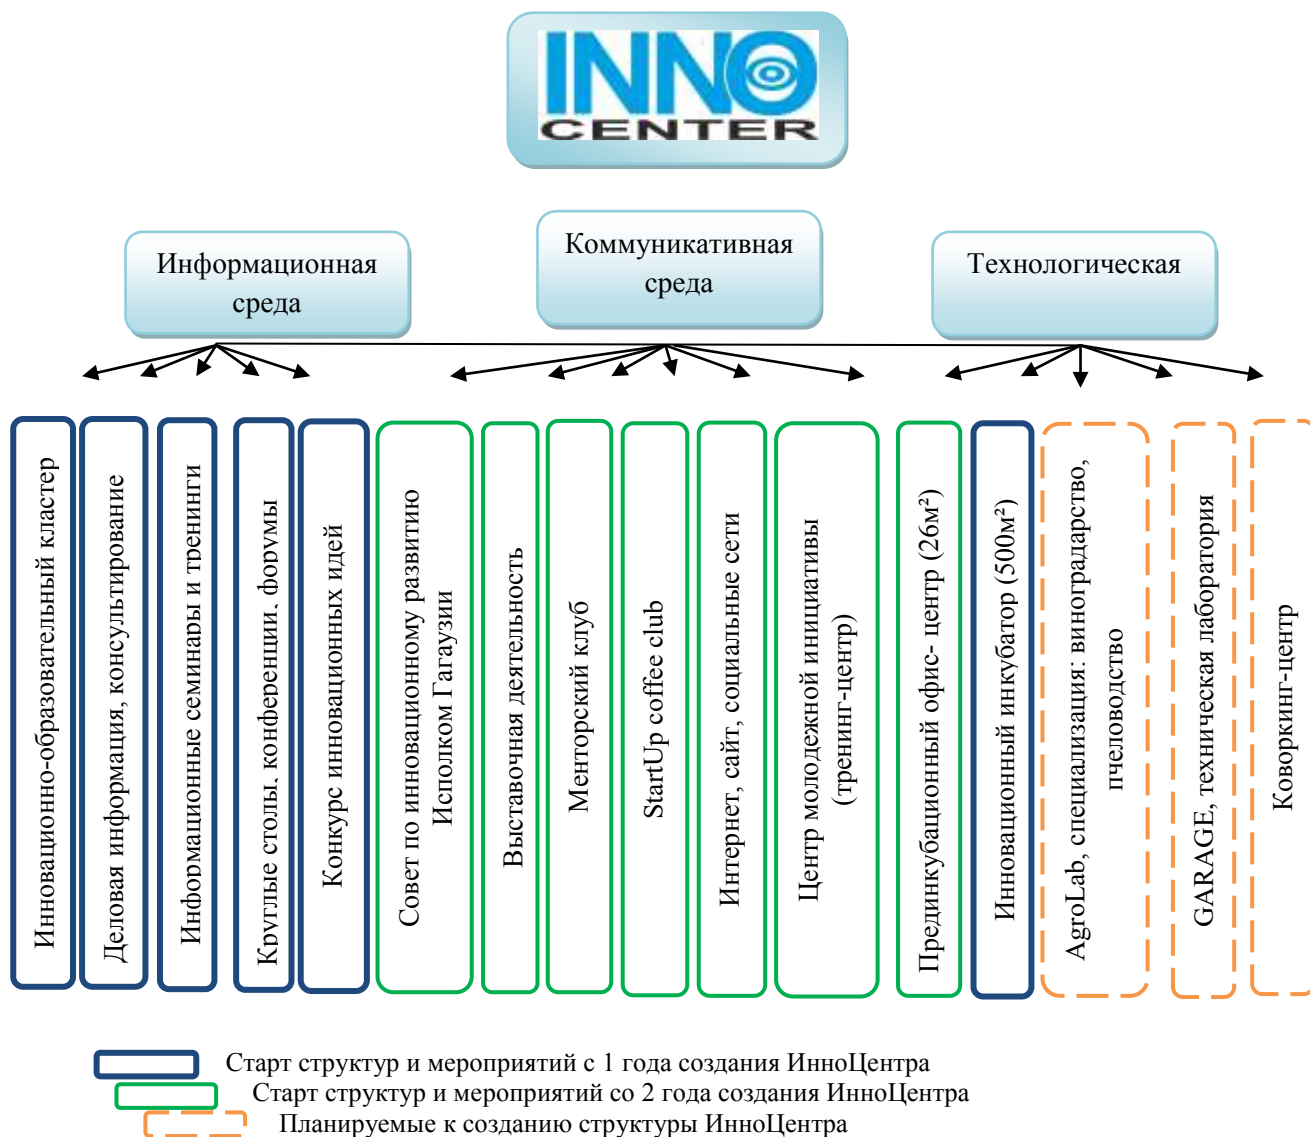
INNO CENTER

Информационная среда

Коммуникативная среда

Технологическая

Инновационно-образовательный кластер

Деловая информация, консультирование

Информационные семинары и тренинги

Круглые столы, конференции, форумы

Конкурс инновационных идей

Совет по инновационному развитию Исполком Гагаузии

Выставочная деятельность

Менторский клуб

StartUp coffee club

Интернет, сайт, социальные сети

Центр молодежной инициативы (тренинг-центр)

Прединкубационный офис- центр (26м²)

Инновационный инкубатор (500м²)

AgroLab, специализация: виноградарство, пчеловодство

GARAGE, техническая лаборатория

Коворкинг-центр

Старт структур и мероприятий с 1 года создания ИнноЦентра

Старт структур и мероприятий со 2 года создания ИнноЦентра

Планируемые к созданию структуры ИнноЦентра